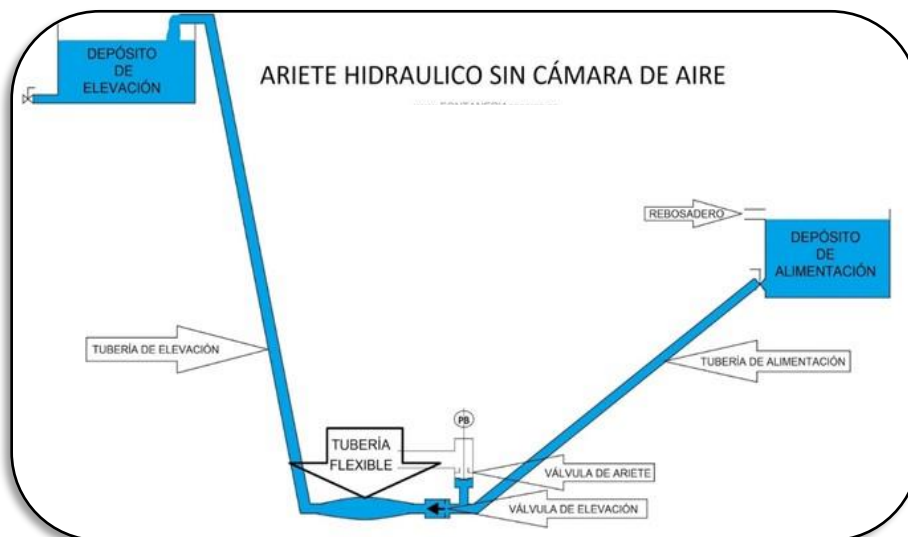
DEPÓSITO DE ELEVACIÓN

ARIETE HIDRAULICO SIN CÁMARA DE AIRE

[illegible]

REBOSADERO

DEPÓSITO DE ALIMENTACIÓN

TUBERÍA DE ELEVACIÓN

TUBERÍA DE ALIMENTACIÓN

PB

TUBERÍA FLEXIBLE

VÁLVULA DE ARIETE

VÁLVULA DE ELEVACIÓN